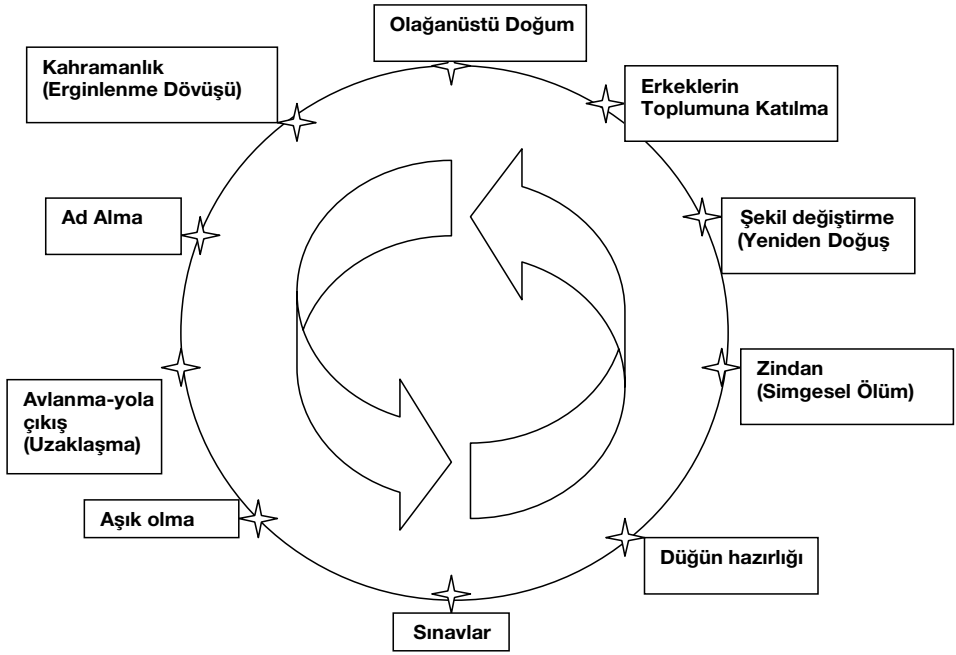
Olağanüstü Doğum

Erkeklerin Toplumuna Katılma

Şekil değiştirme (Yeniden Doğuş

Zindan (Simgesel Ölüm)

Düğün hazırlığı

Sınavlar

Aşık olma

Avlanma-yola çıkış (Uzaklaşma)

Ad Alma

Kahramanlık (Erginlenme Dövüşü)